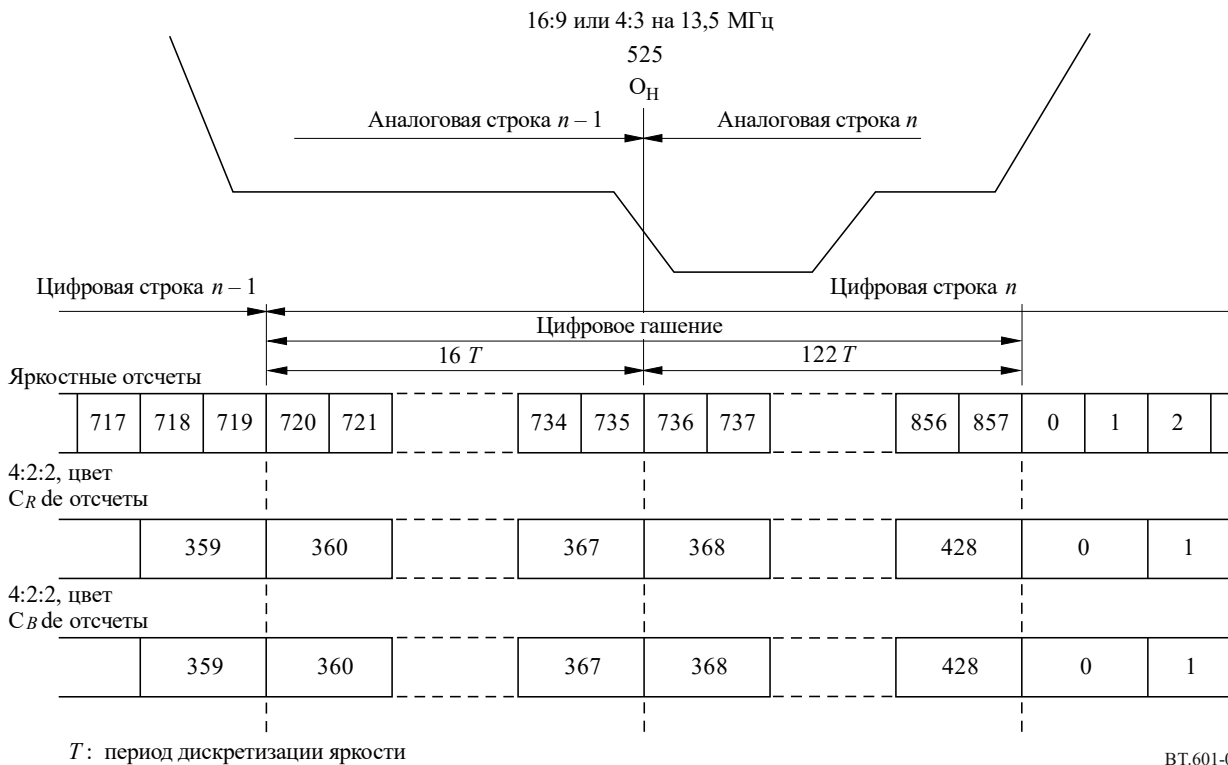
16:9 или 4:3 на 13,5 МГц

525

$O_H$

Аналоговая строка $n-1$

Аналоговая строка $n$

Цифровая строка $n-1$

Цифровая строка $n$

Цифровое гашение

16 $T$

122 $T$

Яркостные отсчеты

| 717 | 718 | 719 | 720 | 721 | 734 | 735 | 736 | 737 | 856 | 857 | 0 | 1 | 2 |
|---|---|---|---|---|---|---|---|---|---|---|---|---|---|

4:2:2, цвет
$C_R$ de отсчеты

| 359 | 360 | 367 | 368 | 428 | 0 | 1 |
|---|---|---|---|---|---|---|

4:2:2, цвет
$C_B$ de отсчеты

| 359 | 360 | 367 | 368 | 428 | 0 | 1 |
|---|---|---|---|---|---|---|

$T$: период дискретизации яркости

BT.601-0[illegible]